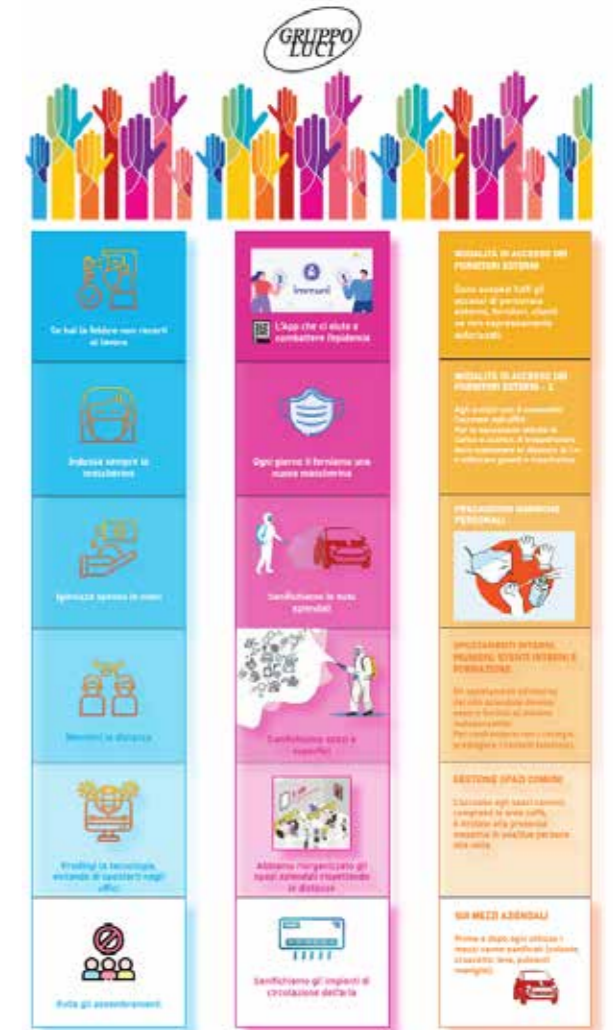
GRUPPO LUCI

Se hai la febbre non recarti al lavoro

Indossa sempre la mascherina

Igienizza spesso le mani

Mantieni la distanza

Privilegi la tecnologia evitando di spostarti negli uffici

Evita gli assembramenti

Immuni

L'App che ci aiuta a combattere l'epidemia

Ogni giorno ti forniamo una nuova mascherina

Sanifichiamo le auto aziendali

Sanifichiamo spazi e superfici

Abbiamo riorganizzato gli spazi aziendali rispettando le distanze

Sanifichiamo gli impianti di circolazione dell'aria

MODALITÀ DI ACCESSO DEI FORNITORI ESTERNI

Sono sospesi tutti gli accessi di personale esterno, fornitori, clienti se non espressamente autorizzati

MODALITÀ DI ACCESSO DEI FORNITORI ESTERNI - 2

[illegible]

PRECAUZIONI IGIENICHE PERSONALI

SPOSTAMENTI INTERNI, RIUNIONI, EVENTI INTERNI E FORMAZIONE

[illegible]

GESTIONE SPAZI COMUNI

L'accesso agli spazi comuni, compresa la area caffè, è limitato alla presenza massima di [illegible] persone alla volta

SUI MEZZI AZIENDALI

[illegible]